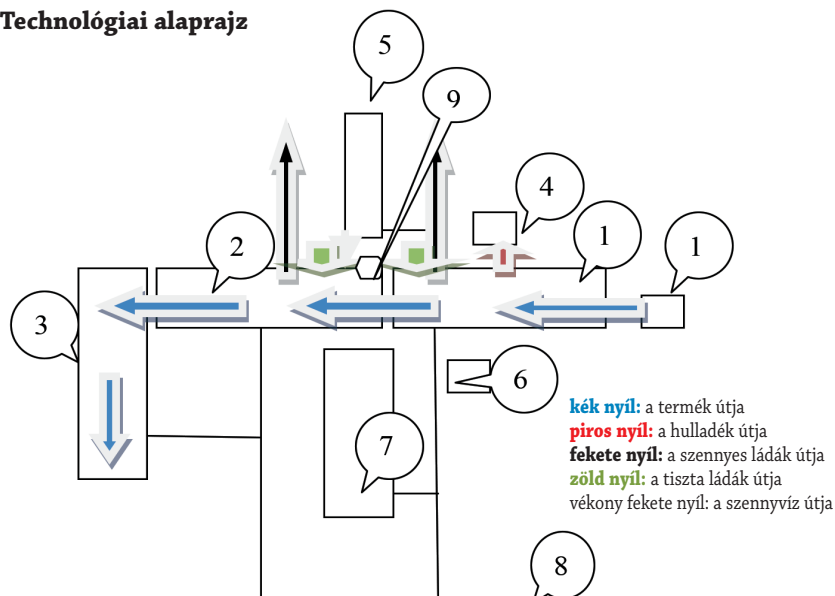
Technológiai alaprajz

5

9

4

2

1

1

3

6

7

8

kék nyíl: a termék útja
piros nyíl: a hulladék útja
fekete nyíl: a szennyes ládák útja
zöld nyíl: a tiszta ládák útja
vékony fekete nyíl: a szennyvíz útja